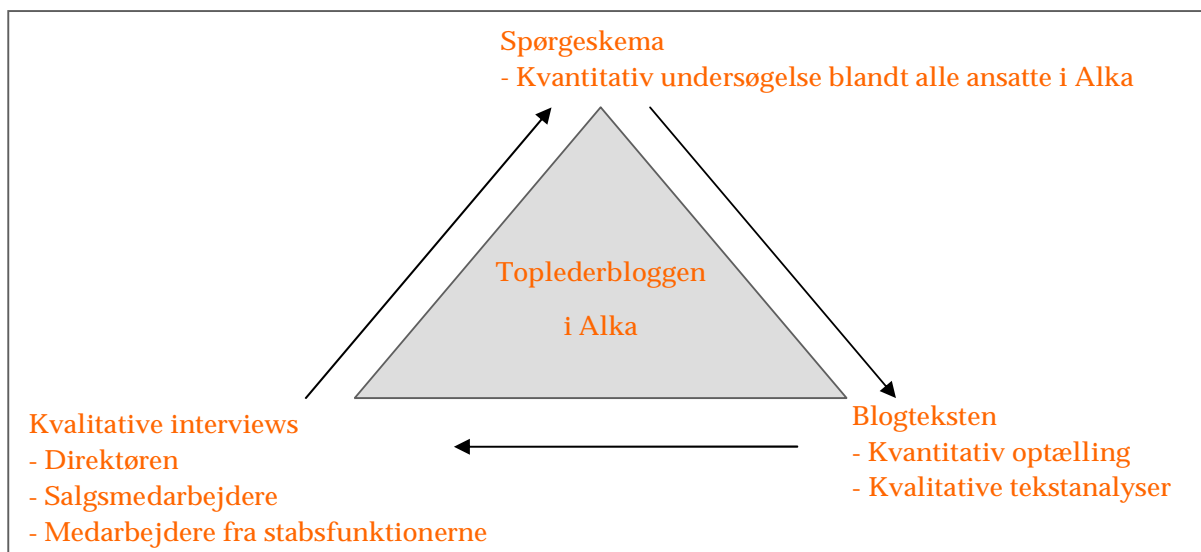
Spørgeskema
- Kvantitativ undersøgelse blandt alle ansatte i Alka

Toplederbloggen
i Alka

Kvalitative interviews
- Direktøren
- Salgsmedarbejdere
- Medarbejdere fra stabsfunktionerne

Blogteksten
- Kvantitativ optælling
- Kvalitative tekstanalyser